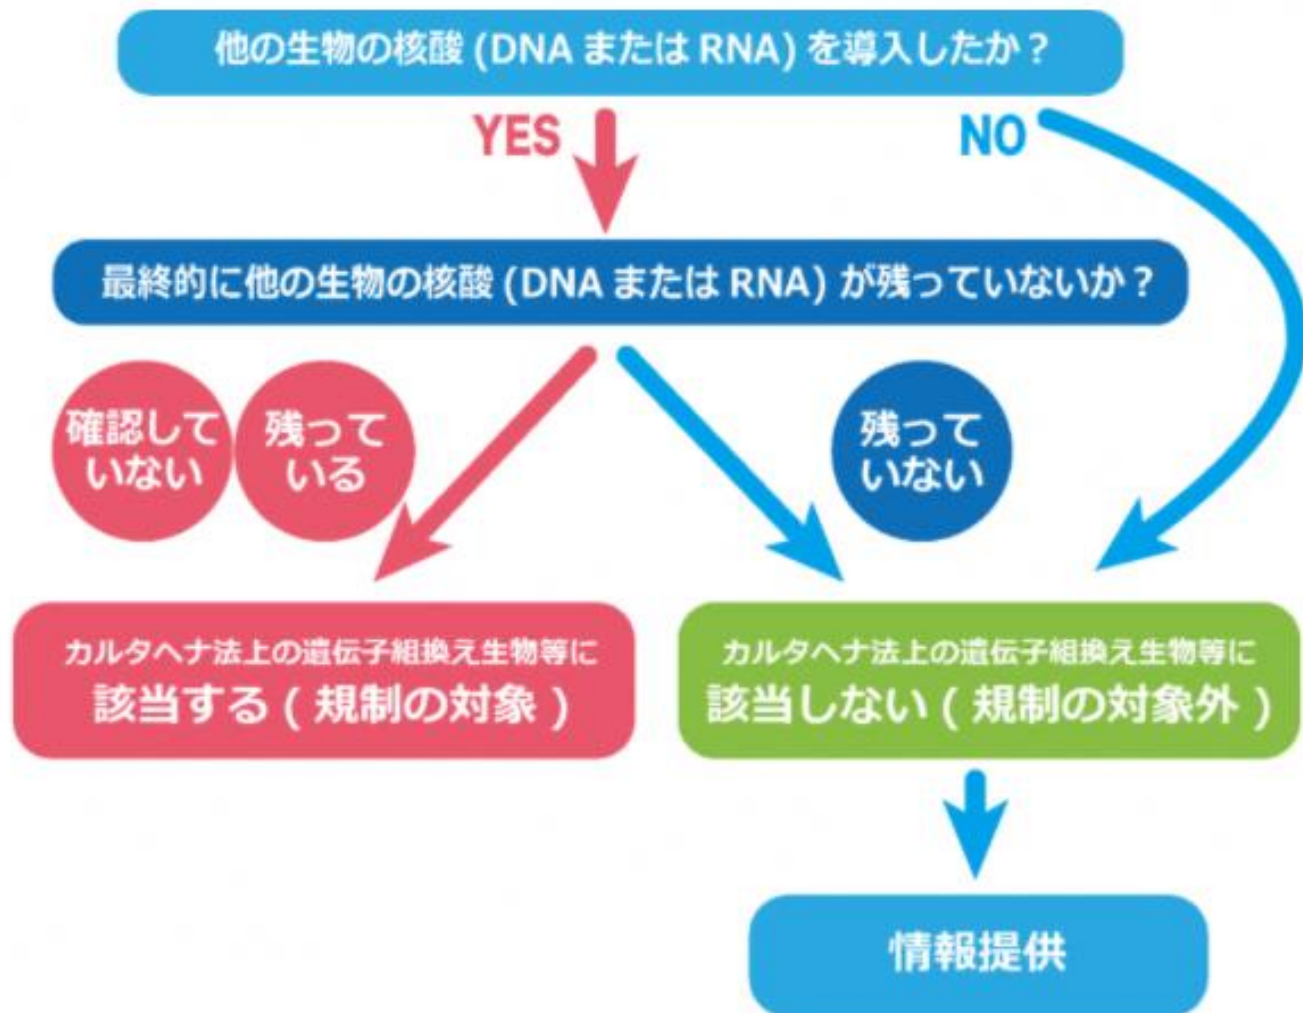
他の生物の核酸 (DNA または RNA) を導入したか？

YES

NO

最終的に他の生物の核酸 (DNA または RNA) が残っていないか？

確認していない

残っている

残っていない

カルタヘナ法上の遺伝子組換え生物等に
該当する ( 規制の対象 )

カルタヘナ法上の遺伝子組換え生物等に
該当しない ( 規制の対象外 )

情報提供